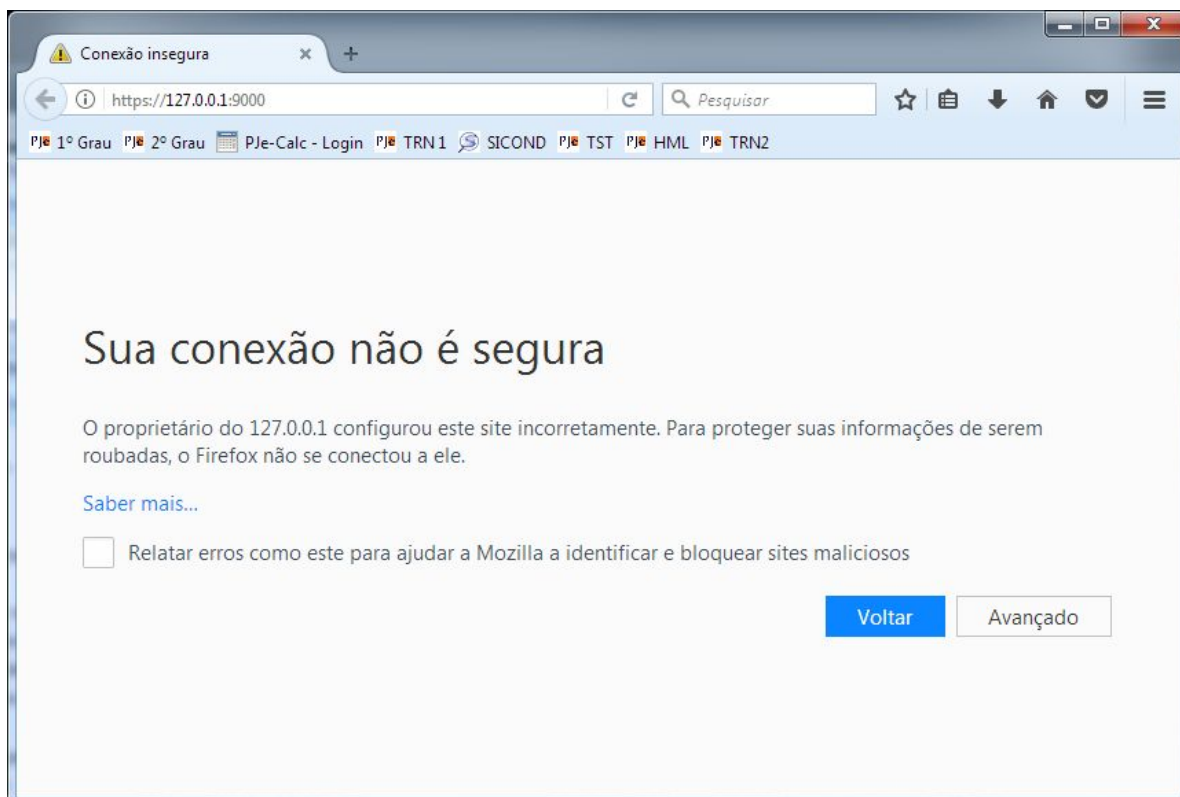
Conexão insegura

https://127.0.0.1:9000

Pesquisar

PJe 1º Grau PJe 2º Grau PJe-Calc - Login PJe TRN 1 SICOND PJe TST PJe HML PJe TRN2

Sua conexão não é segura

O proprietário do 127.0.0.1 configurou este site incorretamente. Para proteger suas informações de serem roubadas, o Firefox não se conectou a ele.

Saber mais...

Relatar erros como este para ajudar a Mozilla a identificar e bloquear sites maliciosos

Voltar

Avançado